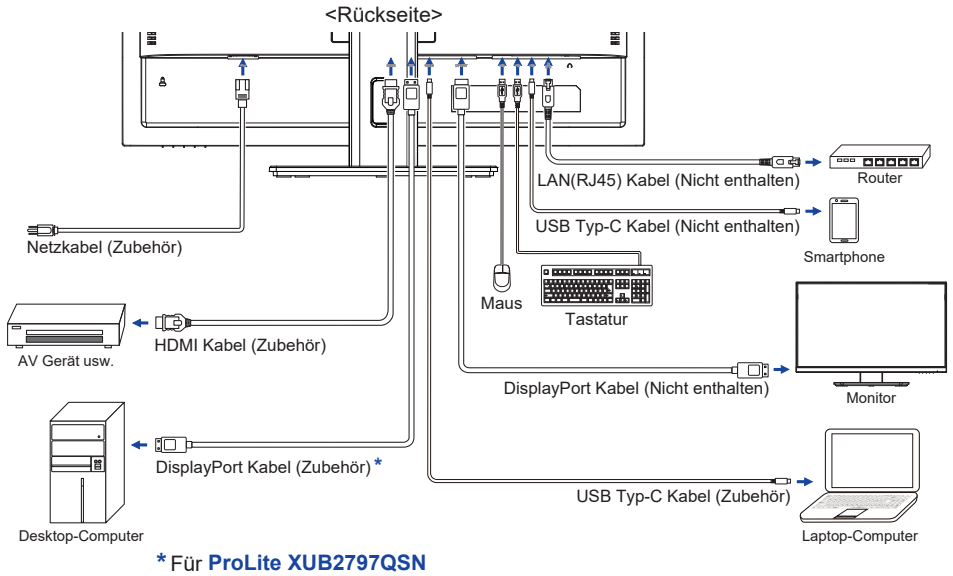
<Rückseite>

LAN(RJ45) Kabel (Nicht enthalten)

Router

USB Typ-C Kabel (Nicht enthalten)

Smartphone

Netzkabel (Zubehör)

Maus

Tastatur

AV Gerät usw.

HDMI Kabel (Zubehör)

DisplayPort Kabel (Nicht enthalten)

Monitor

DisplayPort Kabel (Zubehör) *

USB Typ-C Kabel (Zubehör)

Desktop-Computer

Laptop-Computer

* Für ProLite XUB2797QSN